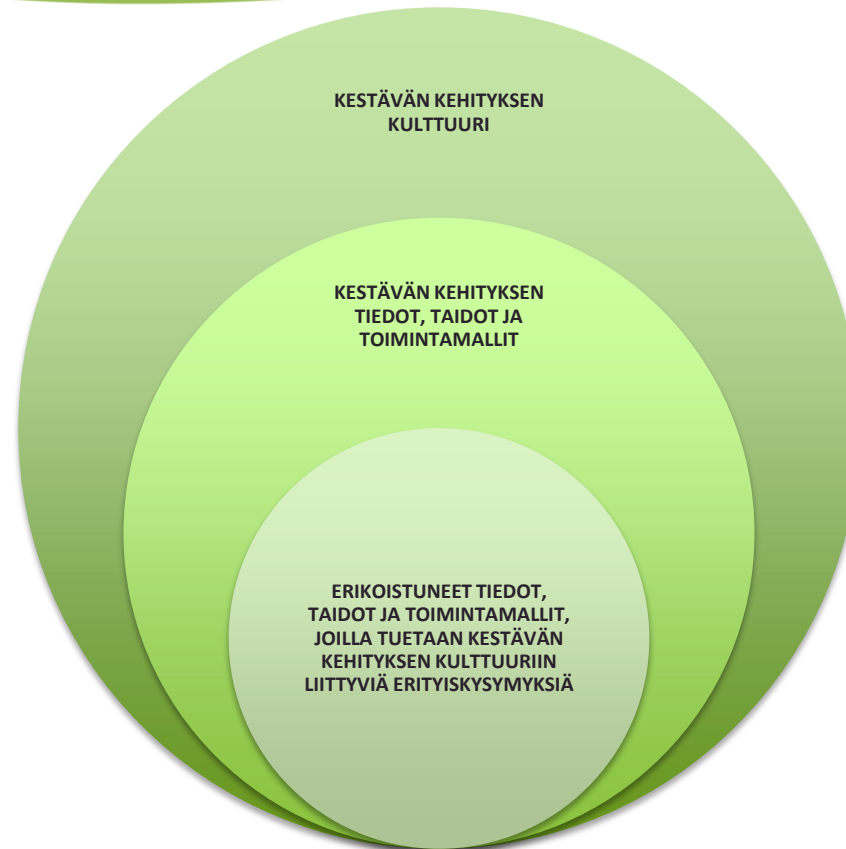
KESTÄVÄN KEHITYKSEN KULTTUURI

KESTÄVÄN KEHITYKSEN TIEDOT, TAIDOT JA TOIMINTAMALLIT

ERIKOISTUNEET TIEDOT, TAIDOT JA TOIMINTAMALLIT, JOILLA TUETAAN KESTÄVÄN KEHITYKSEN KULTTUURIIN LIITTYVIÄ ERITYISKYSYMYKSIÄ